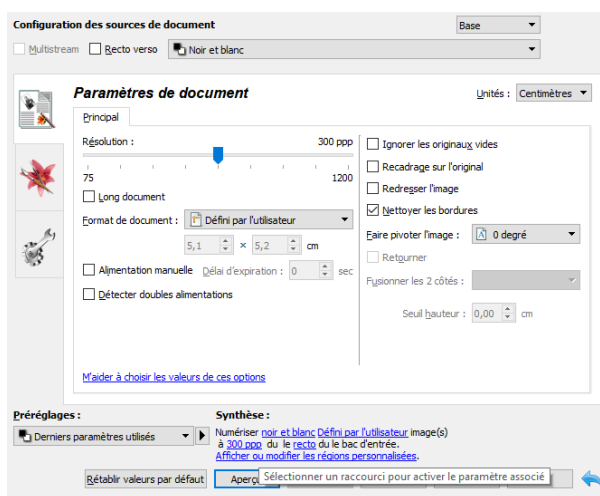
Configuration des sources de document

Base

Multistream  Recto verso  Noir et blanc

Paramètres de document

Unités : Centimètres

Principal

Résolution : 300 ppp

75 1200

Long document

Format de document : Défini par l'utilisateur

5,1 × 5,2 cm

Alimentation manuelle  Délai d'expiration : 0 sec

Détecter doubles alimentations

Ignorer les originaux vides

Recadrage sur l'original

Redresser l'image

Nettoyer les bordures

Faire pivoter l'image : 0 degré

Retourner

Fusionner les 2 côtés :

Seuil hauteur : 0,00 cm

M'aider à choisir les valeurs de ces options

Préréglages :

Derniers paramètres utilisés

Synthèse :

Numériser noir et blanc Défini par l'utilisateur image(s) à 300 ppp du le recto du bac d'entrée.
Afficher ou modifier les régions personnalisées.

Rétablir valeurs par défaut  Aperçu

Sélectionner un raccourci pour activer le paramètre associé